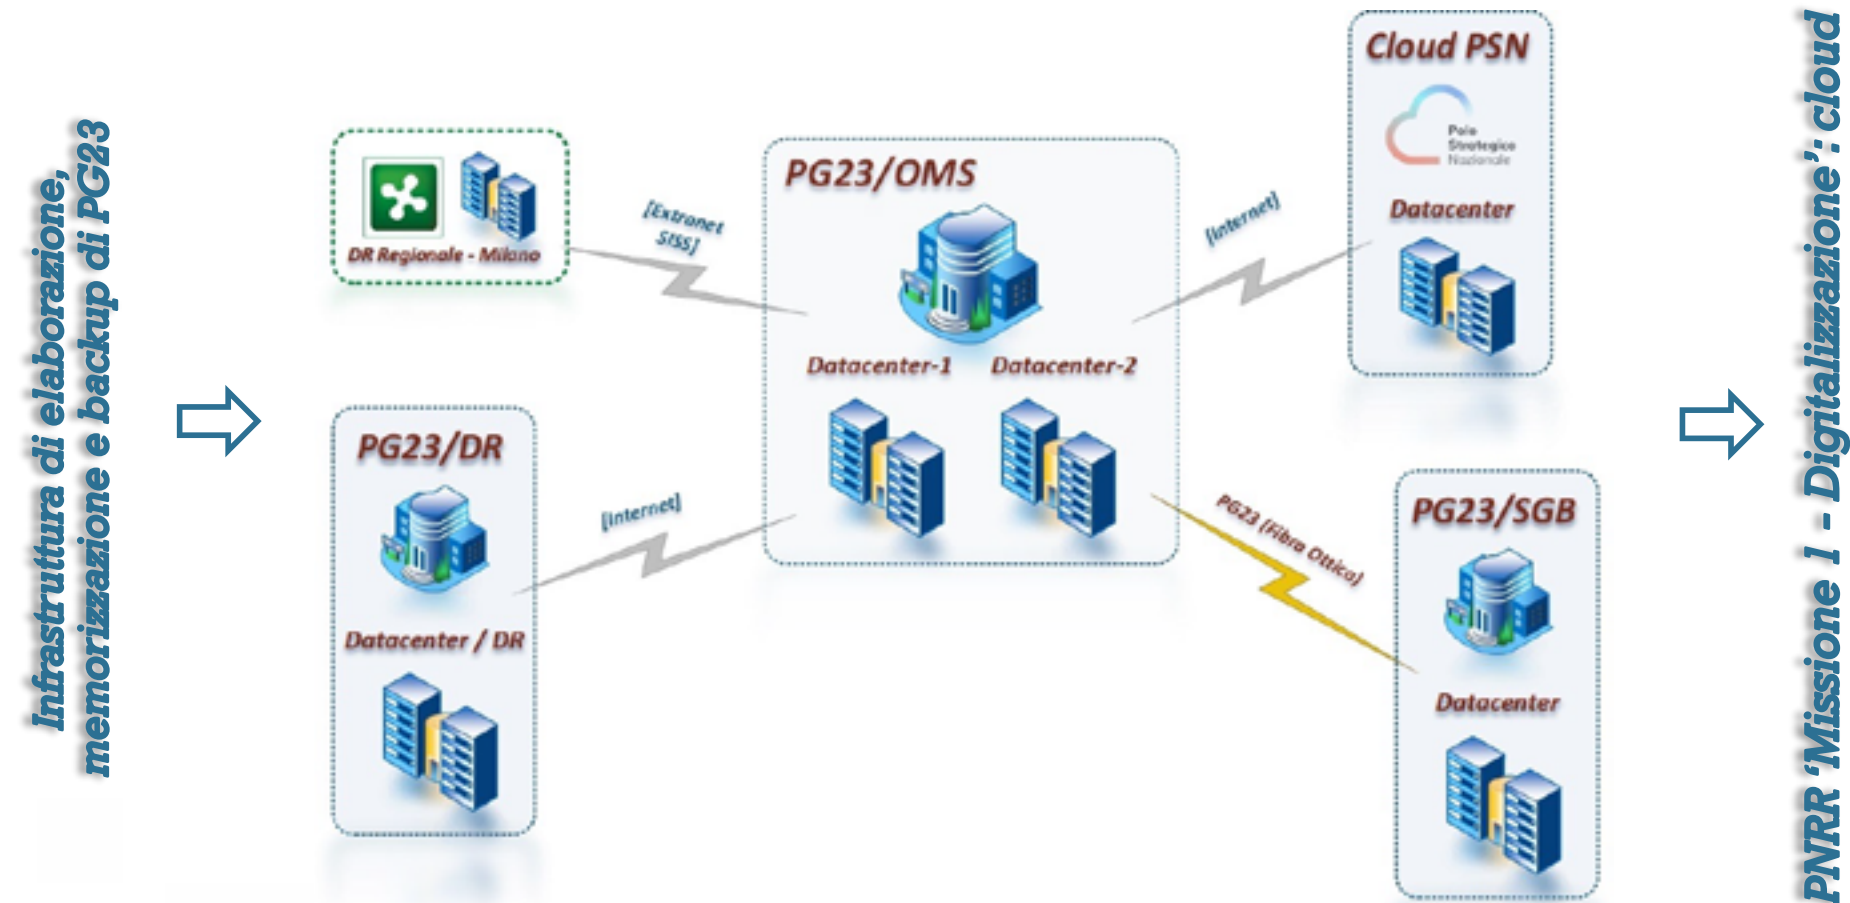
Infrastruttura di elaborazione, memorizzazione e backup di PG23

DR Regionale - Milano

[Extranet SISS]

PG23/OMS

Datacenter-1

Datacenter-2

[internet]

Cloud PSN

Polo Strategico Nazionale

Datacenter

PG23/DR

Datacenter / DR

[internet]

PG23 (Fibra Ottica)

PG23/SGB

Datacenter

PNRR 'Missione 1 - Digitalizzazione': cloud